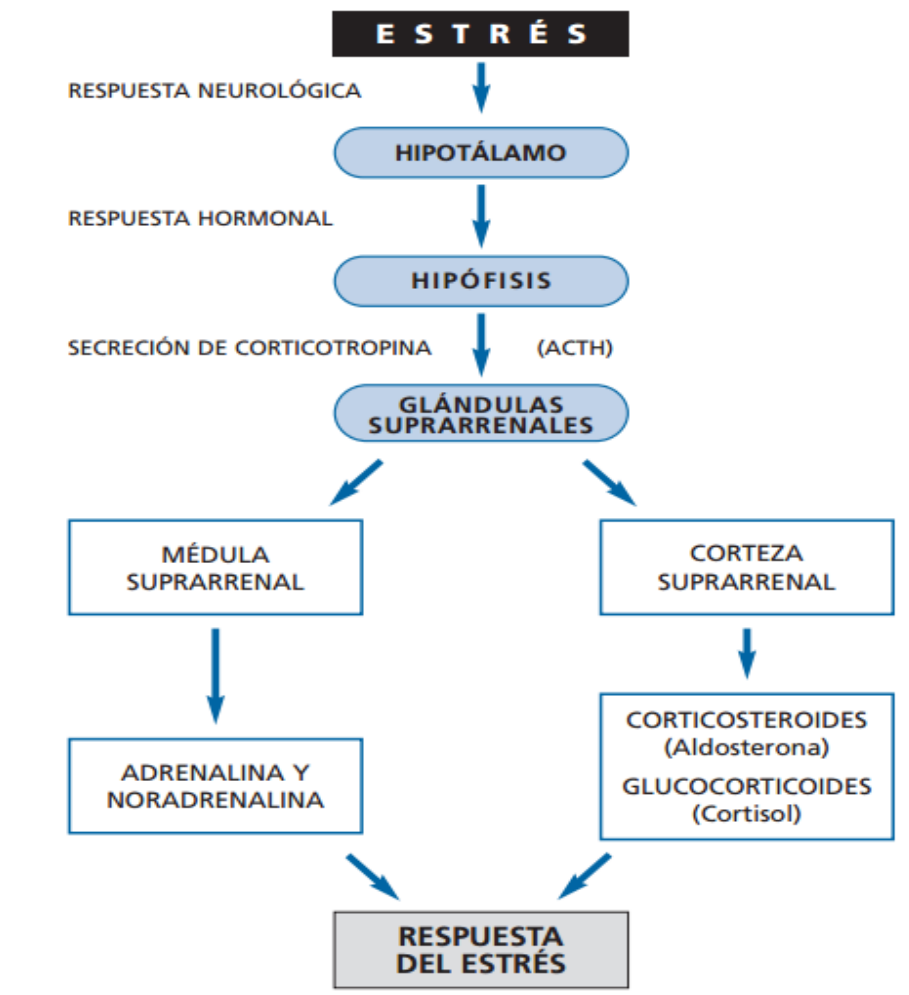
ESTRÉS

RESPUESTA NEUROLÓGICA

HIPOTÁLAMO

RESPUESTA HORMONAL

HIPÓFISIS

SECRECIÓN DE CORTICOTROPINA (ACTH)

GLÁNDULAS SUPRARRENALES

MÉDULA SUPRARRENAL

CORTEZA SUPRARRENAL

ADRENALINA Y NORADRENALINA

CORTICOSTEROIDES (Aldosterona)

GLUCOCORTICOIDES (Cortisol)

RESPUESTA DEL ESTRÉS